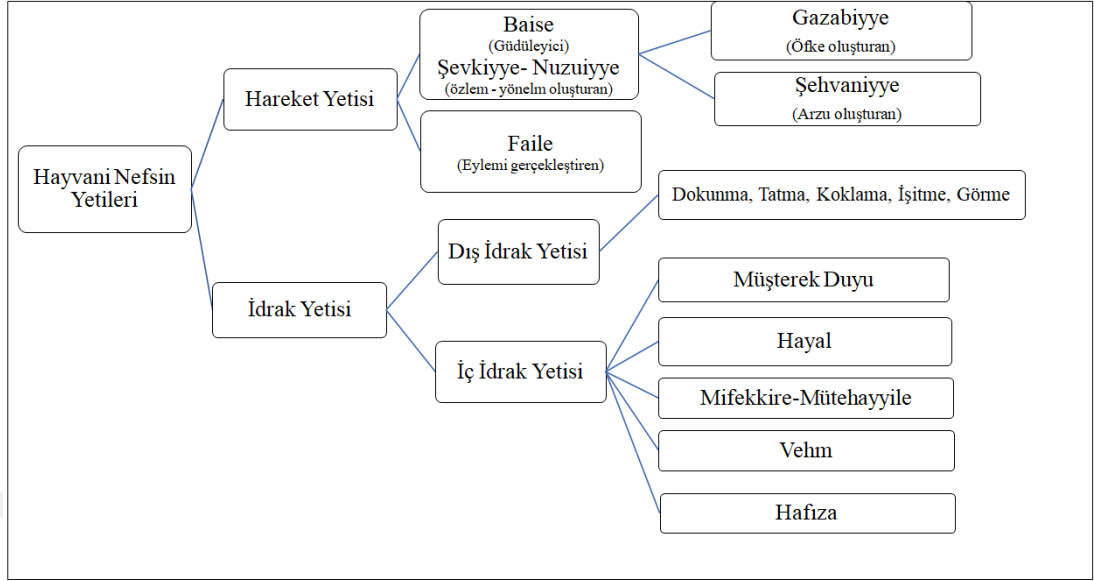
Hayvani Nefsin Yetileri

Hareket Yetisi

Baise
(Güdüleyici)
Şevkiyye- Nuzuiyye
(özlem - yönelm oluşturan)

Gazabiyye
(Öfke oluşturan)

Şehvaniyye
(Arzu oluşturan)

Faile
(Eylemi gerçekleştiren)

İdrak Yetisi

Dış İdrak Yetisi

Dokunma, Tatma, Koklama, İşitme, Görme

İç İdrak Yetisi

Müşterek Duyu

Hayal

Mifekkire-Mütehayyile

Vehm

Hafıza